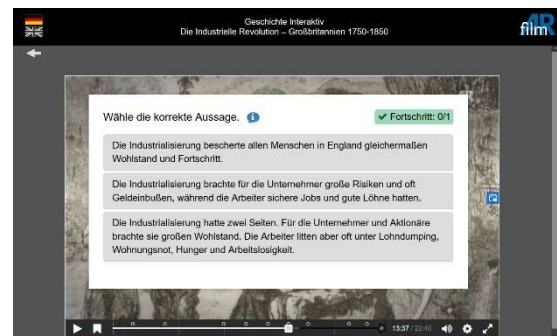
Geschichte interaktiv
Die Industrielle Revolution – Großbritannien 1750-1850

film

Wähle die korrekte Aussage.

✔ Fortschritt: 0/1

Die Industrialisierung bescherte allen Menschen in England gleichermaßen Wohlstand und Fortschritt.

Die Industrialisierung brachte für die Unternehmer große Risiken und oft Geldeinbußen, während die Arbeiter sichere Jobs und gute Löhne hatten.

Die Industrialisierung hatte zwei Seiten. Für die Unternehmer und Aktionäre brachte sie großen Wohlstand. Die Arbeiter litten aber oft unter Lohndumping, Wohnungsnot, Hunger und Arbeitslosigkeit.

13:37 / 22:40